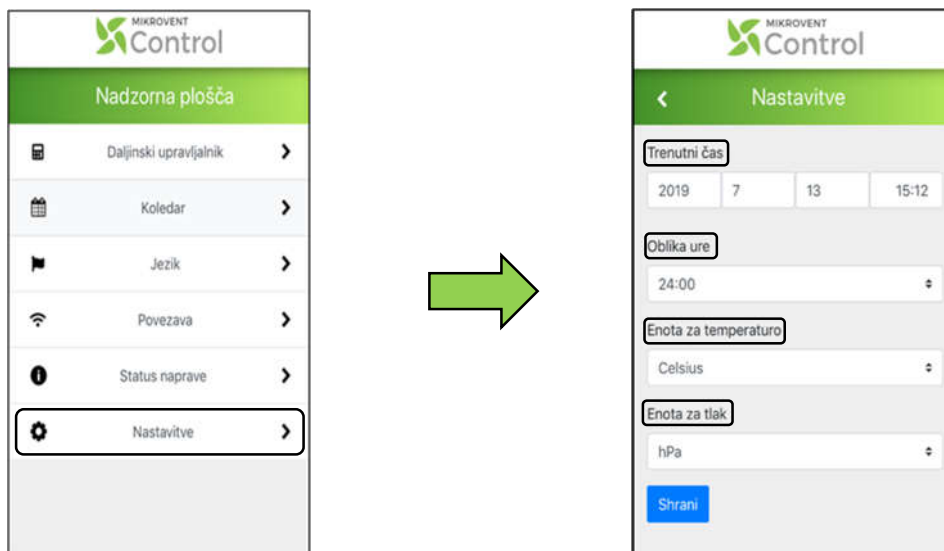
MIKROVENT
Control

Nadzorna plošča

Daljinski upravljalnik

Koledar

Jezik

Povezava

Status naprave

Nastavitve

MIKROVENT
Control

Nastavitve

Trenutni čas

2019 7 13 15:12

Oblika ure

24:00

Enota za temperaturo

Celsius

Enota za tlak

hPa

Shrani